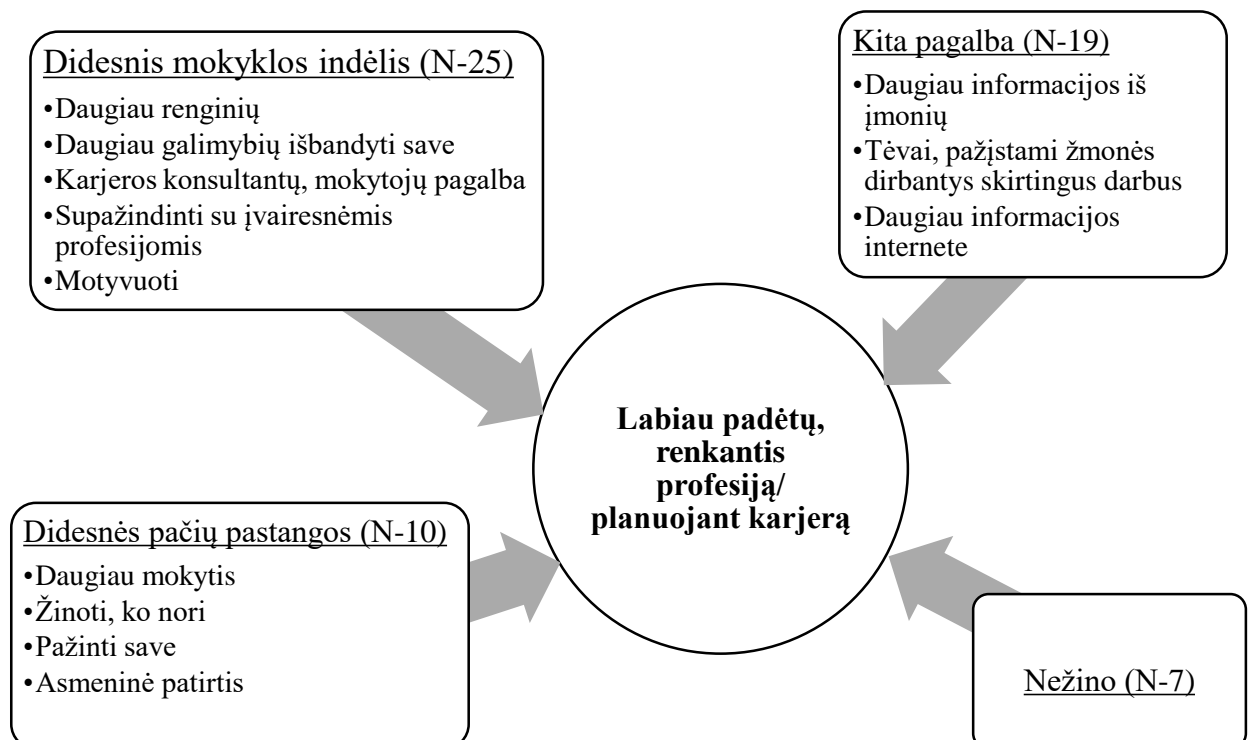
Didesnis mokyklos indėlis (N-25)
•Daugiau renginių
•Daugiau galimybių išbandyti save
•Karjeros konsultantų, mokytojų pagalba
•Supažindinti su įvairesnėmis profesijomis
•Motyvuoti

Kita pagalba (N-19)
•Daugiau informacijos iš įmonių
•Tėvai, pažįstami žmonės dirbantys skirtingus darbus
•Daugiau informacijos internete

Labiau padėtų, renkantis profesiją/ planuojant karjerą

Didesnės pačių pastangos (N-10)
•Daugiau mokytis
•Žinoti, ko nori
•Pažinti save
•Asmeninė patirtis

Nežino (N-7)